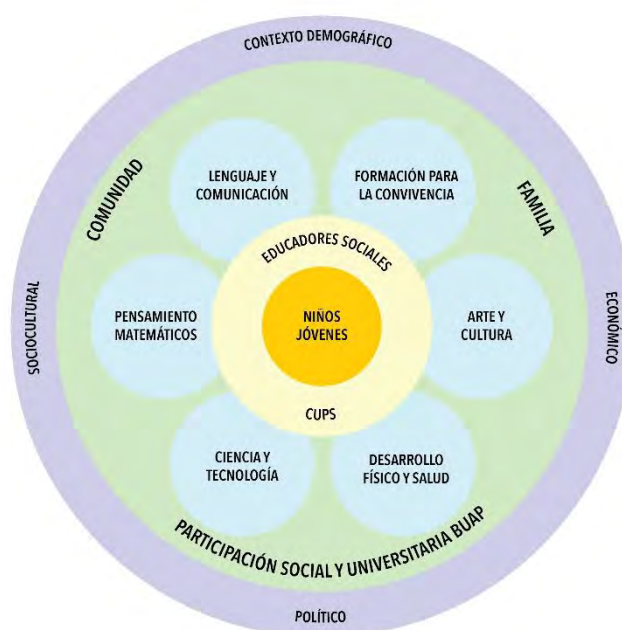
CONTEXTO DEMOGRÁFICO

SOCIOCULTURAL

ECONÓMICO

POLÍTICO

COMUNIDAD

FAMILIA

PARTICIPACIÓN SOCIAL Y UNIVERSITARIA BUAP

LENGUAJE Y COMUNICACIÓN

FORMACIÓN PARA LA CONVIVENCIA

PENSAMIENTO MATEMÁTICOS

ARTE Y CULTURA

CIENCIA Y TECNOLOGÍA

DESARROLLO FÍSICO Y SALUD

EDUCADORES SOCIALES

NIÑOS JÓVENES

CUPS